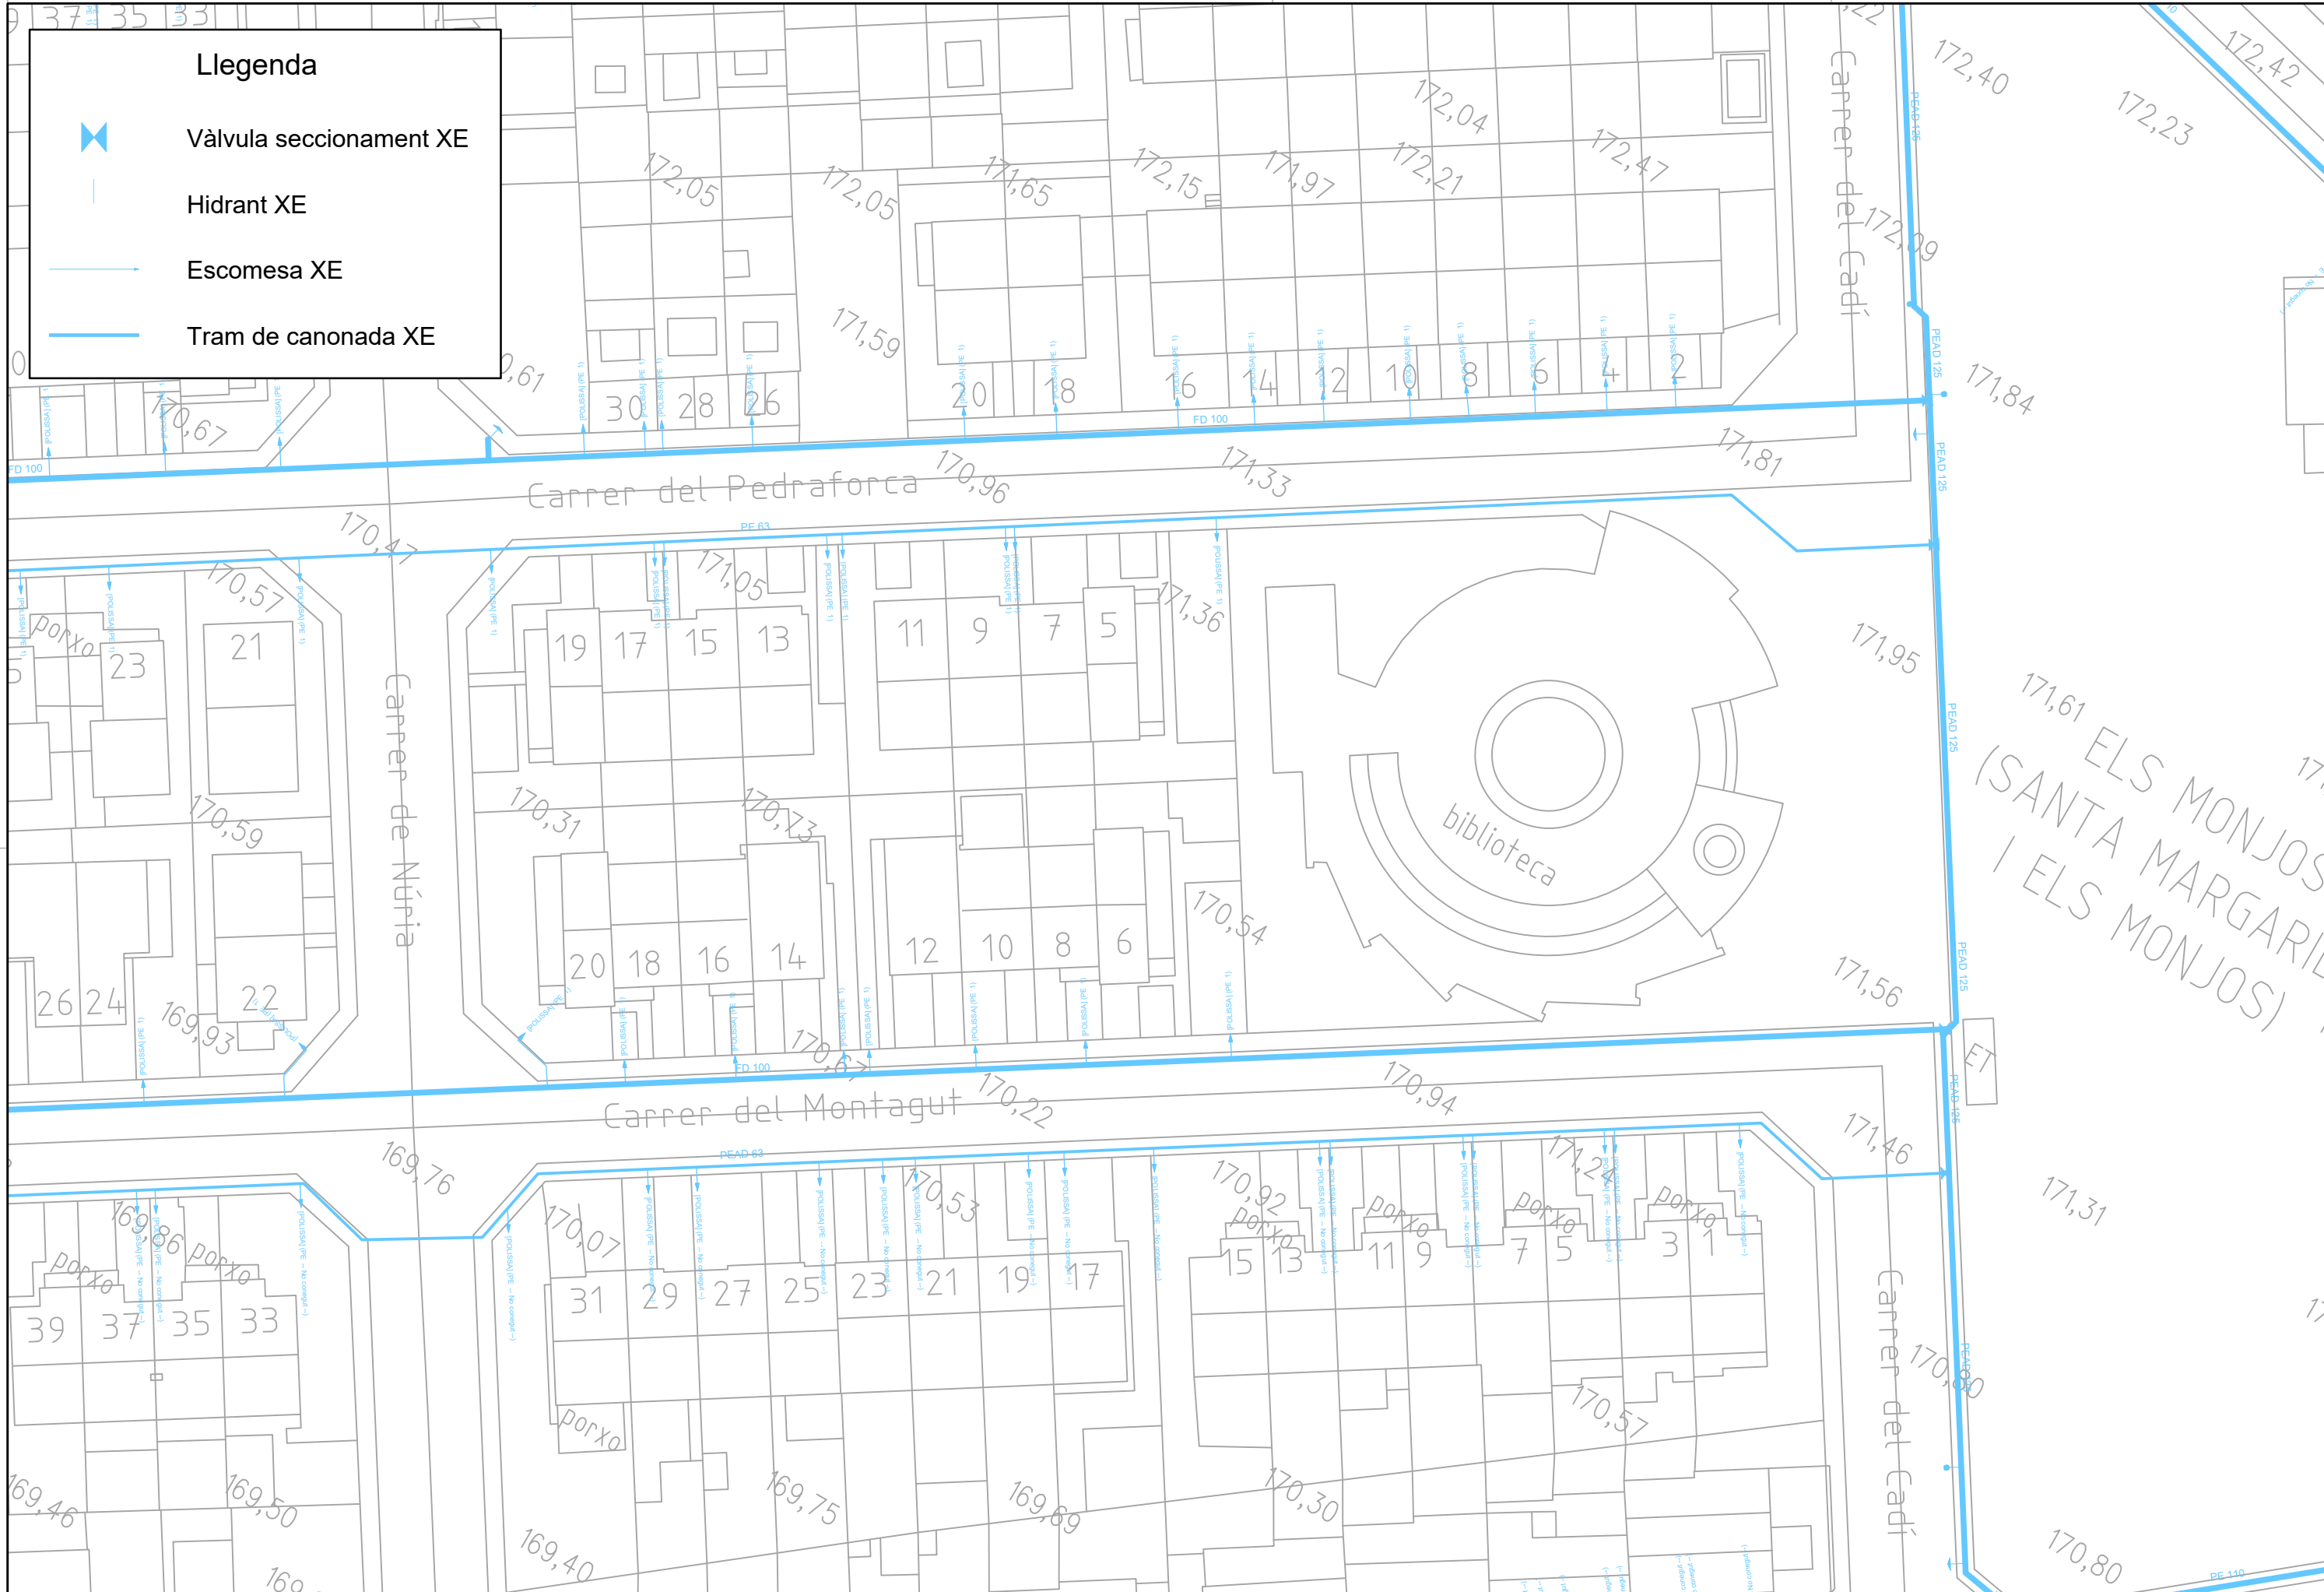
Llegenda

Vàlvula seccionament XE

Hidrant XE

Escomesa XE

Tram de canonada XE

39 37 35 33

172,40

172,42

172,23

172,04

172,21

172,47

172,05

172,05

171,65

172,15

171,97

172,09

Carrer del Cadí

171,59

171,84

PEAD 125

30 28 26

20 18

16 14 12 10 8 6 4 2

FD 100

170,61

170,67

171,81

171,33

170,96

Carrer del Pedraforca

170,47

PE 63

171,05

171,36

170,57

porxo

23

21

19 17 15 13

11 9 7 5

171,95

171,61

ELS MONJOS

(SANTA MARGARI

I ELS MONJOS)

Carrer de Núria

170,31

170,23

biblioteca

170,59

170,54

12 10 8 6

20 18 16 14

26 24

22

169,93

171,56

170,67

FD 100

ET

170,22

170,94

Carrer del Montagut

169,76

PEAD 63

171,46

170,92

171,24

170,53

170,07

169,96

porxo

porxo

porxo

porxo

porxo

porxo

39 37 35 33

31 29 27 25 23 21 19 17

15 13 11 9 7 5 3 1

171,31

Carrer del Cadí

170,80

170,57

porxo

169,46

169,50

169,75

169,69

170,30

169,40

170,80

PE 110